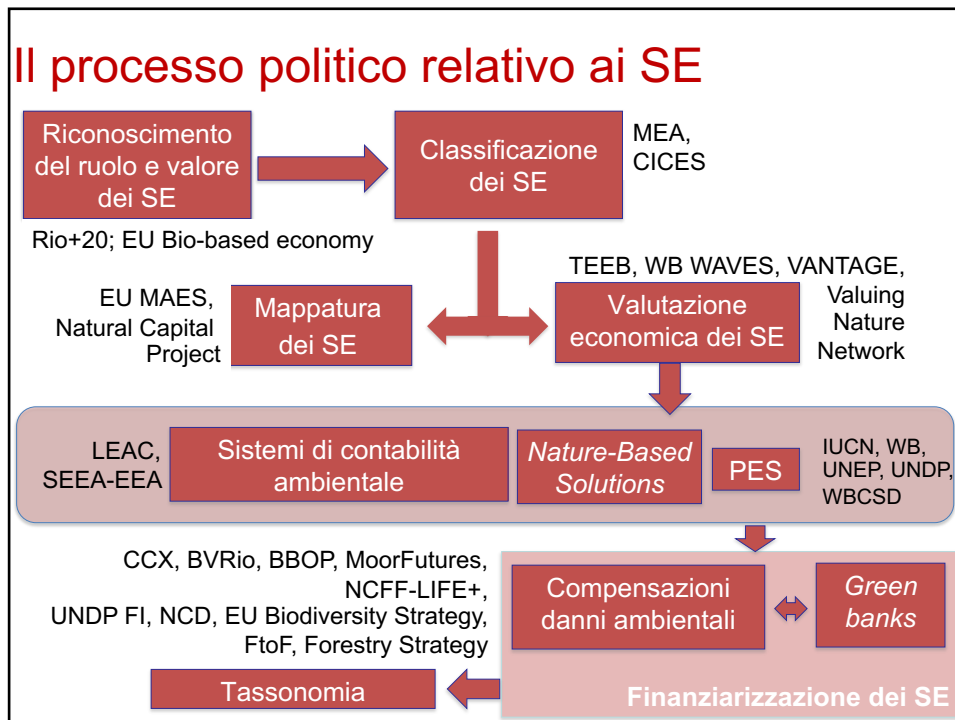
Il processo politico relativo ai SE

Riconoscimento del ruolo e valore dei SE

Classificazione dei SE

MEA, CICES

Rio+20; EU Bio-based economy

TEEB, WB WAVES, VANTAGE, Valuing Nature Network

EU MAES, Natural Capital Project

Mappatura dei SE

Valutazione economica dei SE

LEAC, SEEA-EEA

Sistemi di contabilità ambientale

Nature-Based Solutions

PES

IUCN, WB, UNEP, UNDP, WBCSD

CCX, BVRio, BBOP, MoorFutures, NCFF-LIFE+, UNDP FI, NCD, EU Biodiversity Strategy, FtoF, Forestry Strategy

Compensazioni danni ambientali

Green banks

Tassonomia

Finanziarizzazione dei SE